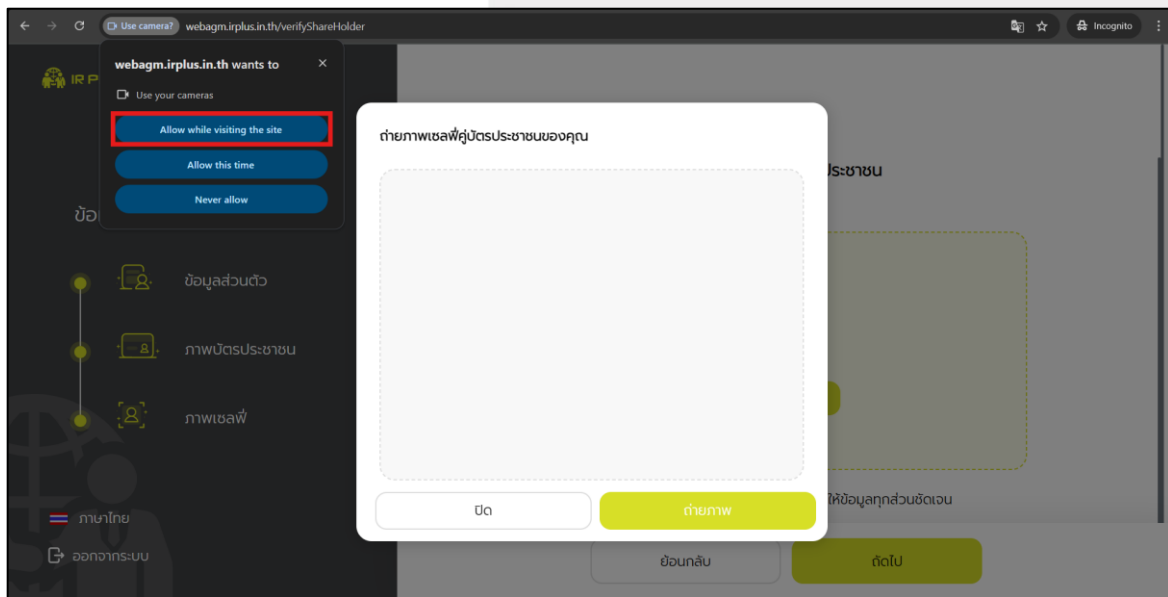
Use camera? webagm.irplus.in.th/verifyShareHolder

Incognito

webagm.irplus.in.th wants to

Use your cameras

Allow while visiting the site

Allow this time

Never allow

IR P

ข้อ

ข้อมูลส่วนตัว

ภาพบัตรประชาชน

ภาพเซลฟี่

ภาษาไทย

ออกจากระบบ

ถ่ายภาพเซลฟี่คู่บัตรประชาชนของคุณ

ปิด

ถ่ายภาพ

ประชาชน

ให้ข้อมูลทุกส่วนชัดเจน

ย้อนกลับ

ถัดไป